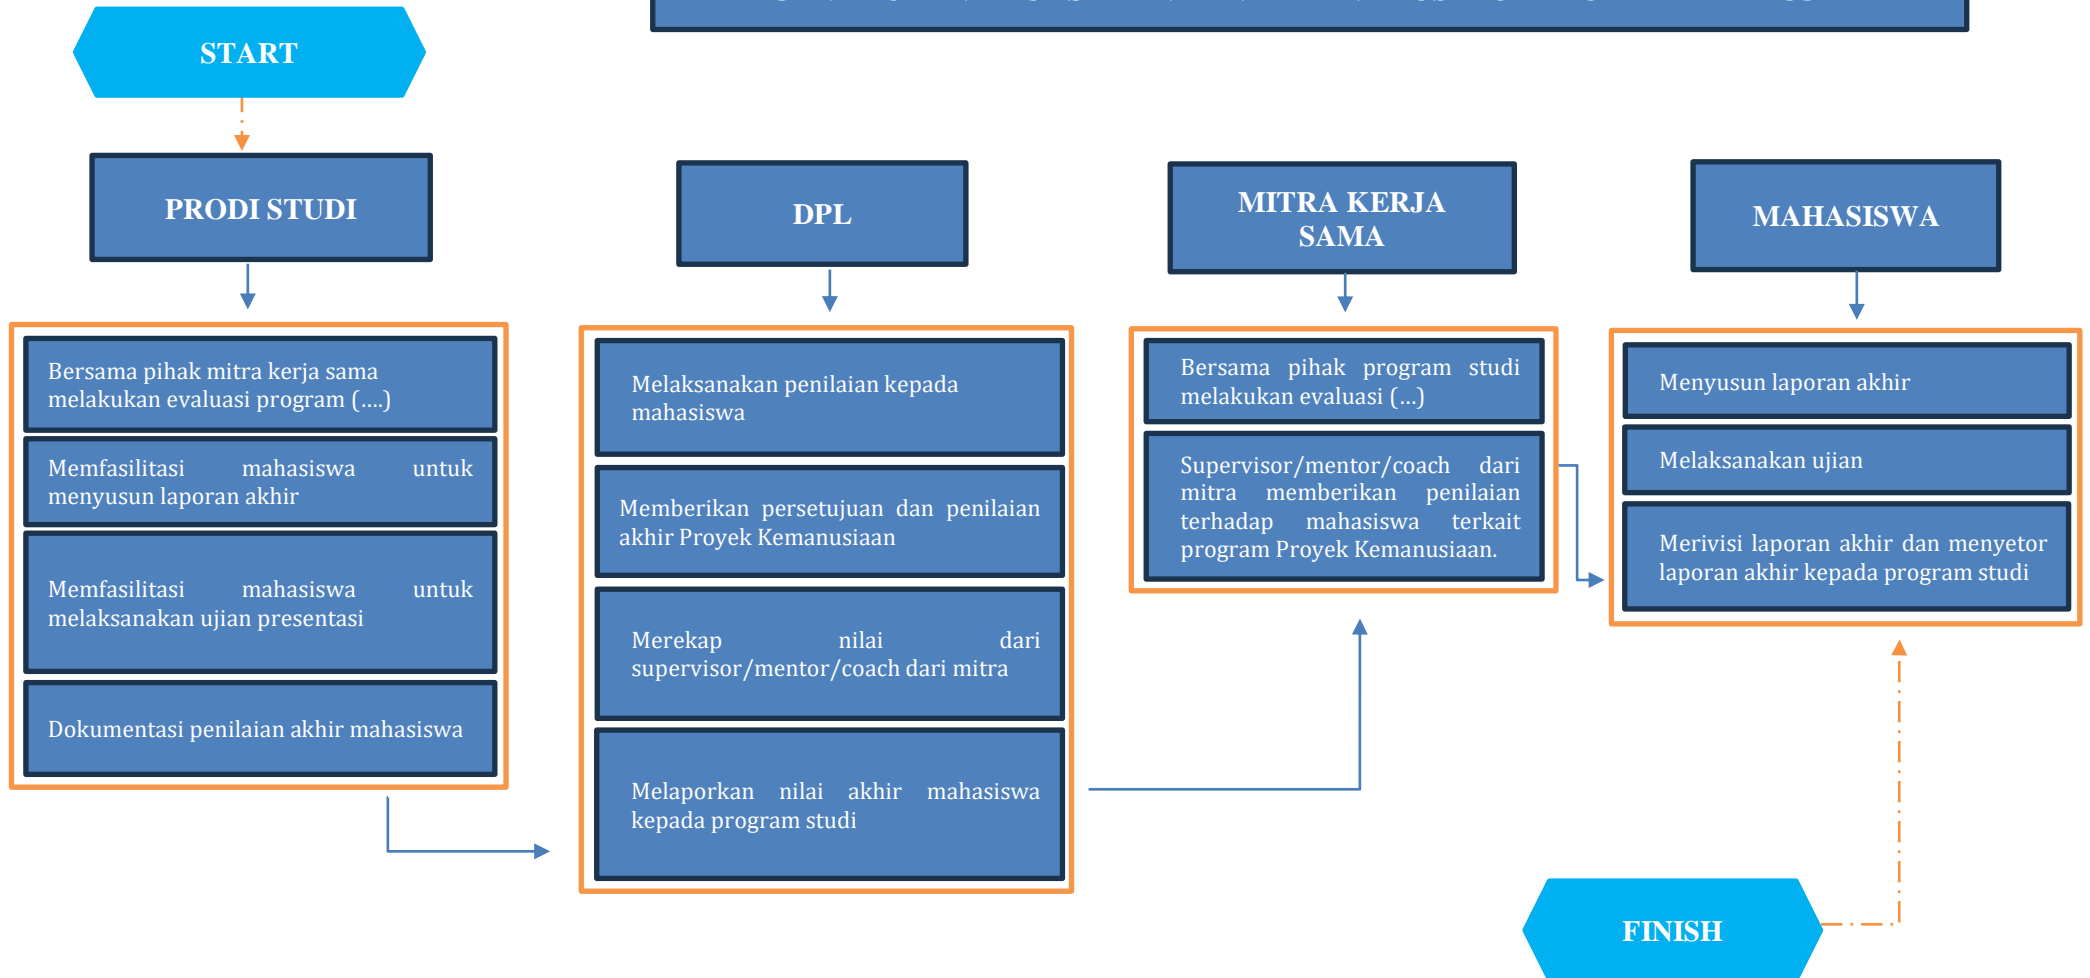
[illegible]

START

PRODI STUDI

DPL

MITRA KERJA SAMA

MAHASISWA

Bersama pihak mitra kerja sama melakukan evaluasi program (....)

Memfasilitasi mahasiswa untuk menyusun laporan akhir

Memfasilitasi mahasiswa untuk melaksanakan ujian presentasi

Dokumentasi penilaian akhir mahasiswa

Melaksanakan penilaian kepada mahasiswa

Memberikan persetujuan dan penilaian akhir Proyek Kemanusiaan

Merekap nilai dari supervisor/mentor/coach dari mitra

Melaporkan nilai akhir mahasiswa kepada program studi

Bersama pihak program studi melakukan evaluasi (...)

Supervisor/mentor/coach dari mitra memberikan penilaian terhadap mahasiswa terkait program Proyek Kemanusiaan.

Menyusun laporan akhir

Melaksanakan ujian

Merivisi laporan akhir dan menyetor laporan akhir kepada program studi

FINISH